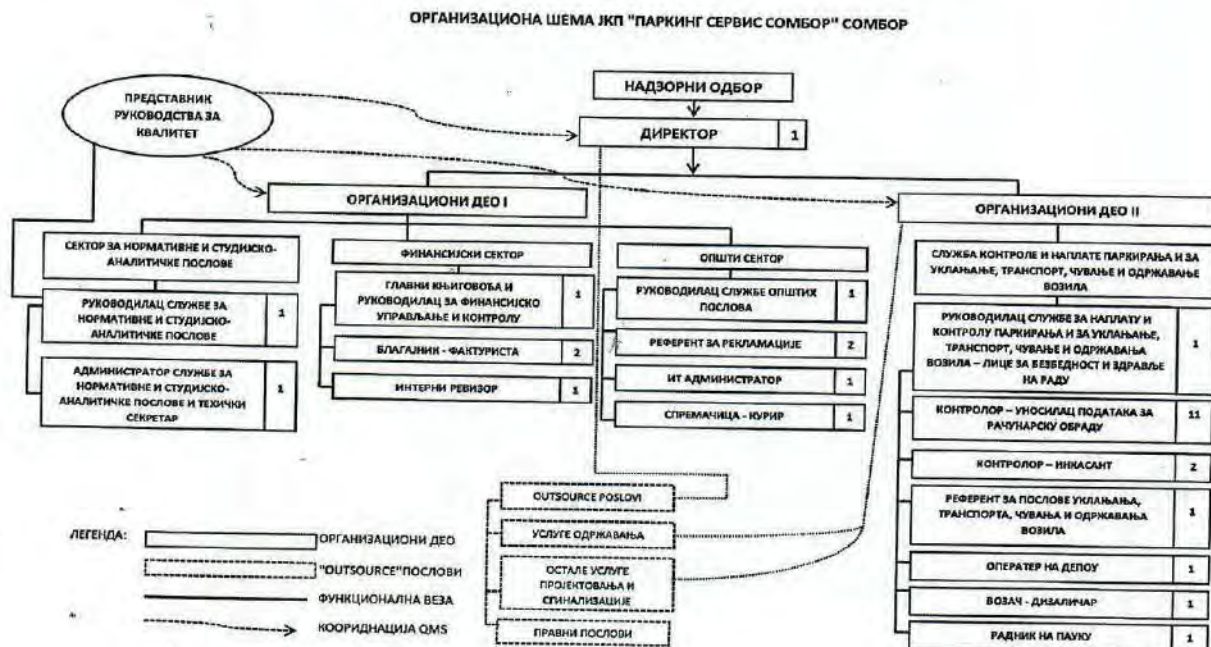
ОРГАНИЗАЦИОНА ШЕМА ЈКП "ПАРКИНГ СЕРВИС СОМБОР" СОМБОР

НАДЗОРНИ ОДБОР

ПРЕДСТАВНИК РУКОВОДСТВА ЗА КВАЛИТЕТ

ДИРЕКТОР 1

ОРГАНИЗАЦИОНИ ДЕО I

СЕКТОР ЗА НОРМАТИВНЕ И СТУДИЈСКО-АНАЛИТИЧКЕ ПОСЛОВЕ

РУКОВОДИЛАЦ СЛУЖБЕ ЗА НОРМАТИВНЕ И СТУДИЈСКО-АНАЛИТИЧКЕ ПОСЛОВЕ 1

АДМИНИСТРАТОР СЛУЖБЕ ЗА НОРМАТИВНЕ И СТУДИЈСКО-АНАЛИТИЧКЕ ПОСЛОВЕ И ТЕХНИЧКИ СЕКРЕТАР 1

ФИНАНСИЈСКИ СЕКТОР

ГЛАВНИ КЊИГОВОЂА И РУКОВОДИЛАЦ ЗА ФИНАНСИЈСКО УПРАВЉАЊЕ И КОНТРОЛУ 1

БЛАГАЈНИК - ФАКТУРИСТА 2

ИНТЕРНИ РЕВИЗОР 1

ОПШТИ СЕКТОР

РУКОВОДИЛАЦ СЛУЖБЕ ОПШТИХ ПОСЛОВА 1

РЕФЕРЕНТ ЗА РЕКЛАМАЦИЈЕ 2

ИТ АДМИНИСТРАТОР 1

СПРЕМАЧИЦА - КУРИР 1

ОРГАНИЗАЦИОНИ ДЕО II

СЛУЖБА КОНТРОЛЕ И НАПЛАТЕ ПАРКИРАЊА И ЗА УКЛАЊАЊЕ, ТРАНСПОРТ, ЧУВАЊЕ И ОДРЖАВАЊЕ ВОЗИЛА

РУКОВОДИЛАЦ СЛУЖБЕ ЗА НАПЛАТУ И КОНТРОЛУ ПАРКИРАЊА И ЗА УКЛАЊАЊЕ, ТРАНСПОРТ, ЧУВАЊЕ И ОДРЖАВАЊА ВОЗИЛА – ЛИЦЕ ЗА БЕЗБЕДНОСТ И ЗДРАВЉЕ НА РАДУ 1

КОНТРОЛОР – УНОСИЛАЦ ПОДАТАКА ЗА РАЧУНАРСКУ ОБРАДУ 11

КОНТРОЛОР – ИНКАСАНТ 2

РЕФЕРЕНТ ЗА ПОСЛОВЕ УКЛАЊАЊА, ТРАНСПОРТА, ЧУВАЊА И ОДРЖАВАЊА ВОЗИЛА 1

ОПЕРАТЕР НА ДЕПОУ 1

ВОЗАЧ - ДИЗАЛИЧАР 1

РАДНИК НА ПАУКУ 1

OUTSOURCE POSLOVI

УСЛУГЕ ОДРЖАВАЊА

ОСТАЛЕ УСЛУГЕ ПРОЈЕКТОВАЊА И СИГНАЛИЗАЦИЈЕ

ПРАВНИ ПОСЛОВИ

ЛЕГЕНДА:
ОРГАНИЗАЦИОНИ ДЕО
"OUTSOURCE"ПОСЛОВИ
ФУНКЦИОНАЛНА ВЕЗА
КООРИДНАЦИЈА QMS